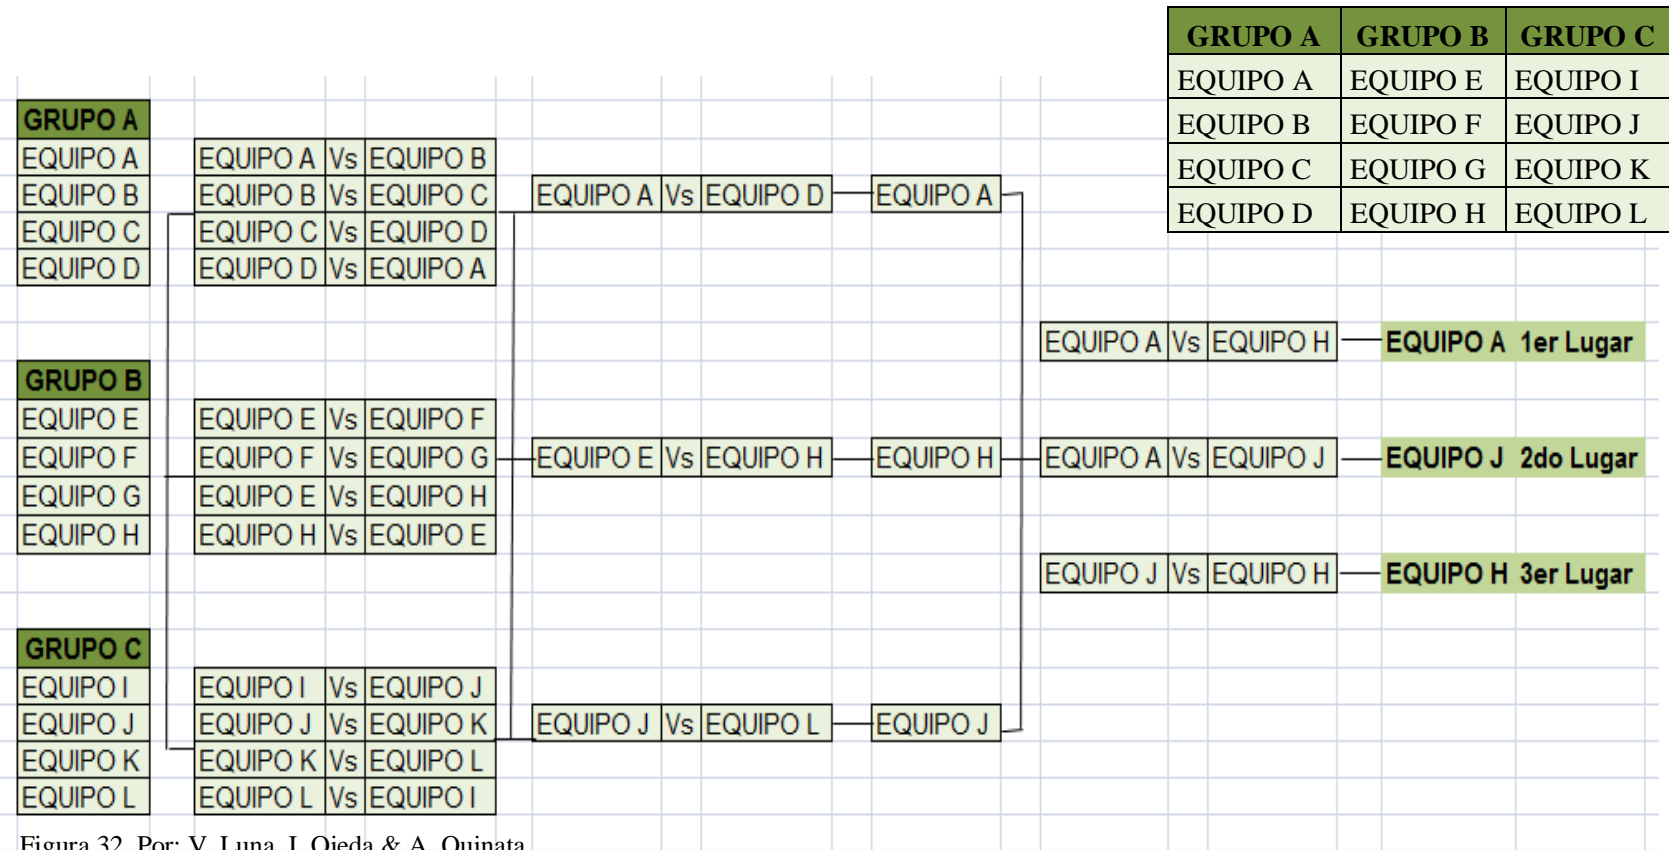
| GRUPO A | GRUPO B | GRUPO C |
|---|---|---|
| EQUIPO A | EQUIPO E | EQUIPO I |
| EQUIPO B | EQUIPO F | EQUIPO J |
| EQUIPO C | EQUIPO G | EQUIPO K |
| EQUIPO D | EQUIPO H | EQUIPO L |

GRUPO A
EQUIPO A
EQUIPO B
EQUIPO C
EQUIPO D

EQUIPO A Vs EQUIPO B
EQUIPO B Vs EQUIPO C
EQUIPO C Vs EQUIPO D
EQUIPO D Vs EQUIPO A

EQUIPO A Vs EQUIPO D
EQUIPO A

GRUPO B
EQUIPO E
EQUIPO F
EQUIPO G
EQUIPO H

EQUIPO E Vs EQUIPO F
EQUIPO F Vs EQUIPO G
EQUIPO E Vs EQUIPO H
EQUIPO H Vs EQUIPO E

EQUIPO E Vs EQUIPO H
EQUIPO H

GRUPO C
EQUIPO I
EQUIPO J
EQUIPO K
EQUIPO L

EQUIPO I Vs EQUIPO J
EQUIPO J Vs EQUIPO K
EQUIPO K Vs EQUIPO L
EQUIPO L Vs EQUIPO I

EQUIPO J Vs EQUIPO L
EQUIPO J

EQUIPO A Vs EQUIPO H
EQUIPO A 1er Lugar

EQUIPO A Vs EQUIPO J
EQUIPO J 2do Lugar

EQUIPO J Vs EQUIPO H
EQUIPO H 3er Lugar

Figura 32. Por: V. Luna, J. Ojeda & A. Quinata